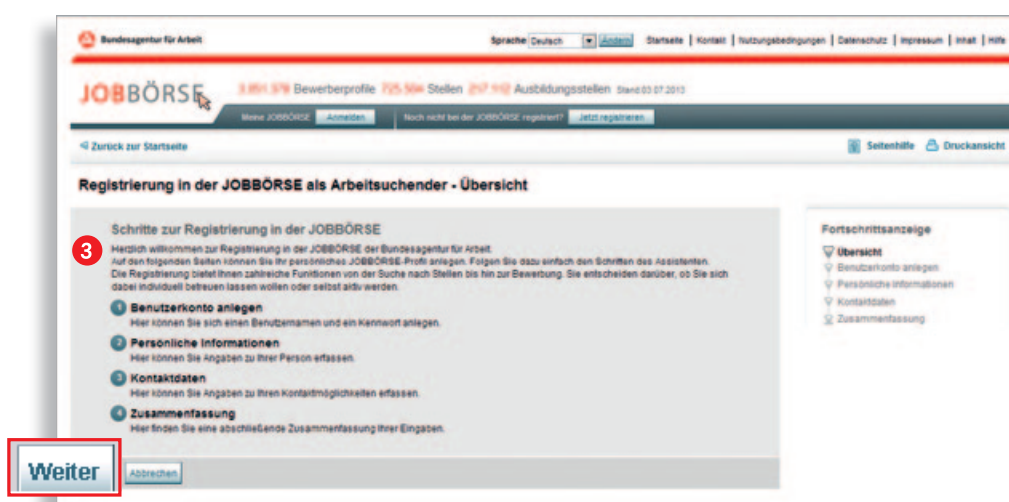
Bundesagentur für Arbeit

Sprache Deutsch Ändern Startseite | Kontakt | Nutzungsbedingungen | Datenschutz | Impressum | Inhalt | Hilfe

JOBBÖRSE 3.851.378 Bewerberprofile 725.504 Stellen 257.112 Ausbildungsstellen Stand 03.07.2013

Meine JOBBÖRSE Anmelden Noch nicht bei der JOBBÖRSE registriert? Jetzt registrieren

Zurück zur Startseite

Seitenhilfe Druckansicht

Registrierung in der JOBBÖRSE als Arbeitsuchender - Übersicht

Schritte zur Registrierung in der JOBBÖRSE

3

Herzlich willkommen zur Registrierung in der JOBBÖRSE der Bundesagentur für Arbeit. Auf den folgenden Seiten können Sie Ihr persönliches JOBBÖRSE-Profil anlegen. Folgen Sie dazu einfach den Schritten des Assistenten. Die Registrierung bietet Ihnen zahlreiche Funktionen von der Suche nach Stellen bis hin zur Bewerbung. Sie entscheiden darüber, ob Sie sich dabei individuell betreuen lassen wollen oder selbst aktiv werden.

1 Benutzerkonto anlegen
Hier können Sie sich einen Benutzernamen und ein Kennwort anlegen.

2 Persönliche Informationen
Hier können Sie Angaben zu Ihrer Person erfassen.

3 Kontaktdaten
Hier können Sie Angaben zu Ihren Kontaktmöglichkeiten erfassen.

4 Zusammenfassung
Hier finden Sie eine abschließende Zusammenfassung Ihrer Eingaben.

Fortschrittsanzeige
Übersicht
Benutzerkonto anlegen
Persönliche Informationen
Kontaktdaten
Zusammenfassung

Weiter Abbrechen